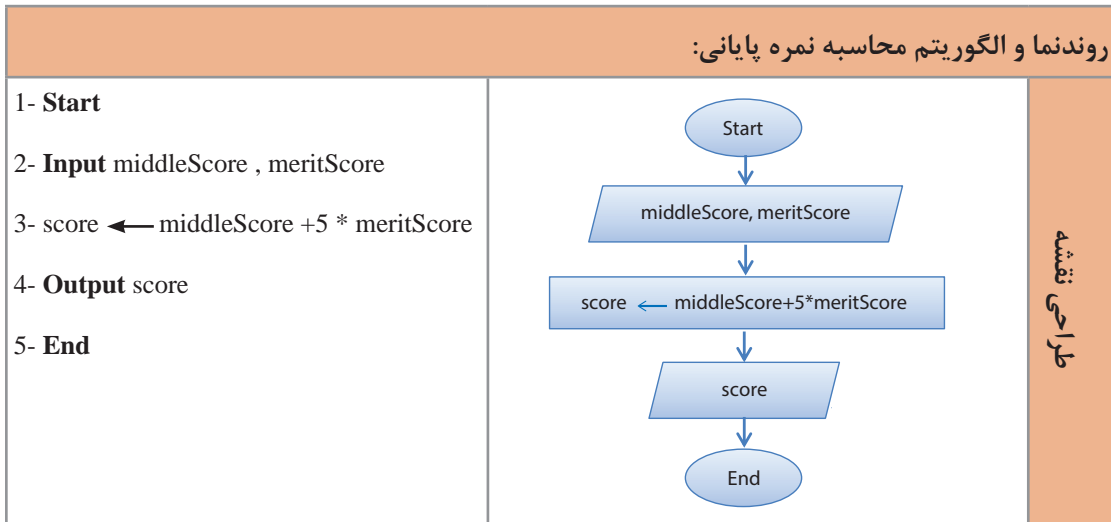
روندنما و الگوریتم محاسبه نمره پایانی:

طراحی نقشه

Start

middleScore, meritScore

score $\leftarrow$ middleScore+5*meritScore

score

End

1- **Start**

2- **Input** middleScore , meritScore

3- score $\leftarrow$ middleScore +5 * meritScore

4- **Output** score

5- **End**